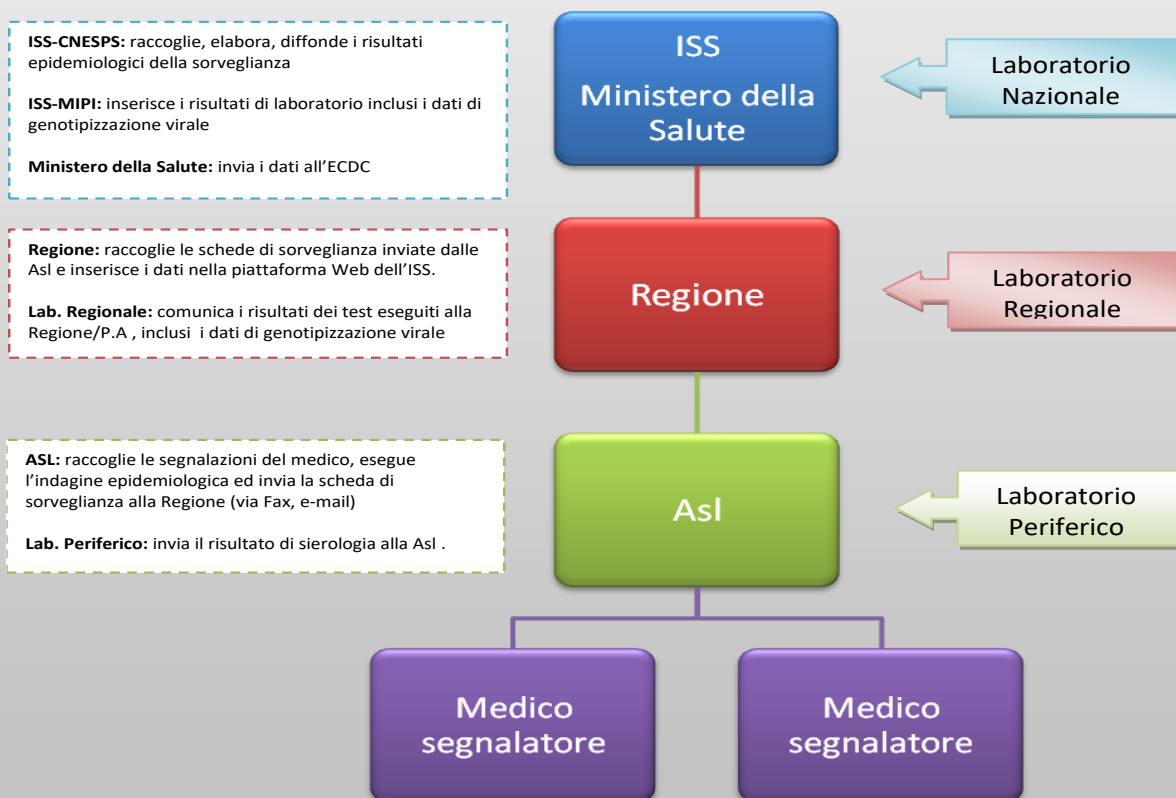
**ISS-CNESPS:** raccoglie, elabora, diffonde i risultati epidemiologici della sorveglianza

**ISS-MIPI:** inserisce i risultati di laboratorio inclusi i dati di genotipizzazione virale

**Ministero della Salute:** invia i dati all'ECDC

ISS
Ministero della Salute

Laboratorio Nazionale

**Regione:** raccoglie le schede di sorveglianza inviate dalle Asl e inserisce i dati nella piattaforma Web dell'ISS.

**Lab. Regionale:** comunica i risultati dei test eseguiti alla Regione/P.A , inclusi i dati di genotipizzazione virale

Regione

Laboratorio Regionale

**ASL:** raccoglie le segnalazioni del medico, esegue l'indagine epidemiologica ed invia la scheda di sorveglianza alla Regione (via Fax, e-mail)

**Lab. Periferico:** invia il risultato di sierologia alla Asl .

Asl

Laboratorio Periferico

Medico segnalatore

Medico segnalatore